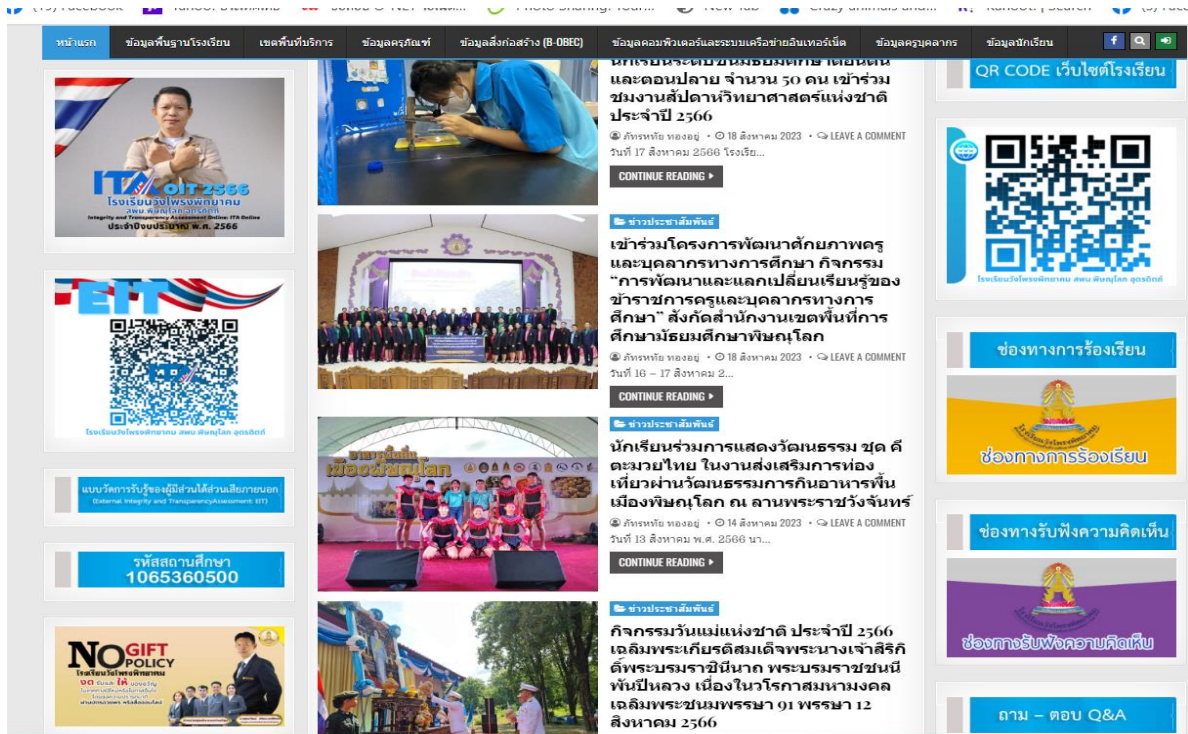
(19) Facebook | Yahoo! ประเทศไทย | ผลสอบ O-NET โรงเรียน... | Photo Sharing. Your... | New Tab | Crazy animals and... | Yahoo! | Search | (5) Face

หน้าแรก | ข้อมูลพื้นฐานโรงเรียน | เขตพื้นที่บริการ | ข้อมูลครุภัณฑ์ | ข้อมูลสิ่งก่อสร้าง (B-OBEC) | ข้อมูลคอมพิวเตอร์และระบบเครือข่ายอินเทอร์เน็ต | ข้อมูลครูบุคลากร | ข้อมูลนักเรียน

ITA OIT 2566
โรงเรียนวังโพรงพิทยาคม สพม. พิษณุโลก อุตรดิตถ์
Integrity and Transparency Assessment Online: ITA Online
ประจำปีงบประมาณ พ.ศ. 2566

EIT
โรงเรียนวังโพรงพิทยาคม สพม. พิษณุโลก อุตรดิตถ์

แบบวัดการรับรู้ของผู้มีส่วนได้ส่วนเสียภายนอก
(External Integrity and Transparency Assessment: EIT)

รหัสสถานศึกษา
1065360500

NO GIFT POLICY
โรงเรียนวังโพรงพิทยาคม
งด รับ และ ให้ ของขวัญ

นักเรียนระดับชั้นมัธยมศึกษาตอนต้นและตอนปลาย จำนวน 50 คน เข้าร่วมชมงานสัปดาห์วิทยาศาสตร์แห่งชาติ ประจำปี 2566
ภัทรพนัย ทองอยู่ • 18 สิงหาคม 2023 • LEAVE A COMMENT
วันที่ 17 สิงหาคม 2566 โรงเรียน...
CONTINUE READING ▸

ข่าวประชาสัมพันธ์
เข้าร่วมโครงการพัฒนาศักยภาพครูและบุคลากรทางการศึกษา กิจกรรม "การพัฒนาและแลกเปลี่ยนเรียนรู้ของข้าราชการครูและบุคลากรทางการศึกษา" สังกัดสำนักงานเขตพื้นที่การศึกษามัธยมศึกษาพิษณุโลก
ภัทรพนัย ทองอยู่ • 18 สิงหาคม 2023 • LEAVE A COMMENT
วันที่ 16 – 17 สิงหาคม 2...
CONTINUE READING ▸

ข่าวประชาสัมพันธ์
นักเรียนร่วมการแสดงวัฒนธรรม ชุด คีตะมวยไทย ในงานส่งเสริมการท่องเที่ยวผ่านวัฒนธรรมการกินอาหารพื้นเมืองพิษณุโลก ณ ลานพระราชวังจันทร์
ภัทรพนัย ทองอยู่ • 14 สิงหาคม 2023 • LEAVE A COMMENT
วันที่ 13 สิงหาคม พ.ศ. 2566 นา...
CONTINUE READING ▸

ข่าวประชาสัมพันธ์
กิจกรรมวันแม่แห่งชาติ ประจำปี 2566 เฉลิมพระเกียรติสมเด็จพระนางเจ้าสิริกิติ์พระบรมราชินีนาถ พระบรมราชชนนีพันปีหลวง เนื่องในวโรกาสมหามงคลเฉลิมพระชนมพรรษา 91 พรรษา 12 สิงหาคม 2566

QR CODE เว็บไซต์โรงเรียน
โรงเรียนวังโพรงพิทยาคม สพม. พิษณุโลก อุตรดิตถ์

ช่องทางการร้องเรียน
ช่องทางการร้องเรียน

ช่องทางรับฟังความคิดเห็น
ช่องทางรับฟังความคิดเห็น

ถาม – ตอบ Q&A